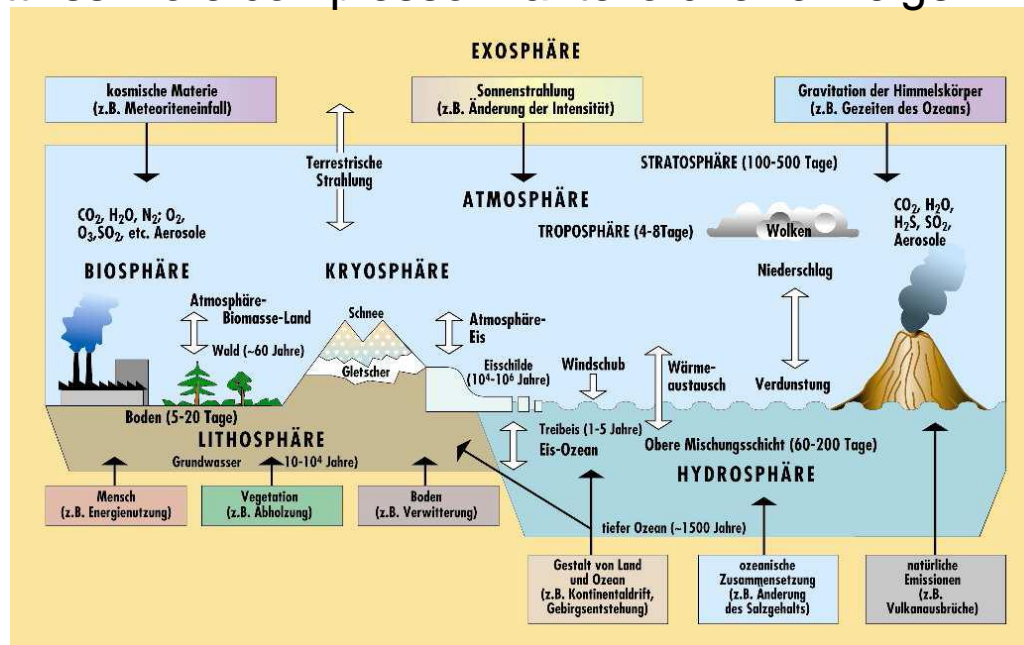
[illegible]

EXOSPHÄRE

kosmische Materie (z.B. Meteoriteneinfall)

Sonnenstrahlung (z.B. Änderung der Intensität)

Gravitation der Himmelskörper (z.B. Gezeiten des Ozeans)

Terrestrische Strahlung

STRATOSPHÄRE (100-500 Tage)

ATMOSPHÄRE

$CO_2$, $H_2O$, $N_2$; $O_2$, $O_3$,$SO_2$, etc. Aerosole

TROPOSPHÄRE (4-8Tage)

Wolken

$CO_2$, $H_2O$, $H_2S$, $SO_2$, Aerosole

BIOSPHÄRE

KRYOSPHÄRE

Niederschlag

Atmosphäre-Biomasse-Land

Schnee

Atmosphäre-Eis

Wald (~60 Jahre)

Gletscher

Eisschilde ($10^4$-$10^6$ Jahre)

Windschub

Wärme-austausch

Verdunstung

Boden (5-20 Tage)

LITHOSPHÄRE

Treibeis (1-5 Jahre)

Eis-Ozean

Obere Mischungsschicht (60-200 Tage)

Grundwasser 10-$10^4$ Jahre)

HYDROSPHÄRE

Mensch (z.B. Energienutzung)

Vegetation (z.B. Abholzung)

Boden (z.B. Verwitterung)

tiefer Ozean (~1500 Jahre)

Gestalt von Land und Ozean (z.B. Kontinentaldrift, Gebirgsentstehung)

ozeanische Zusammensetzung (z.B. Änderung des Salzgehalts)

natürliche Emissionen (z.B. Vulkanausbrüche)